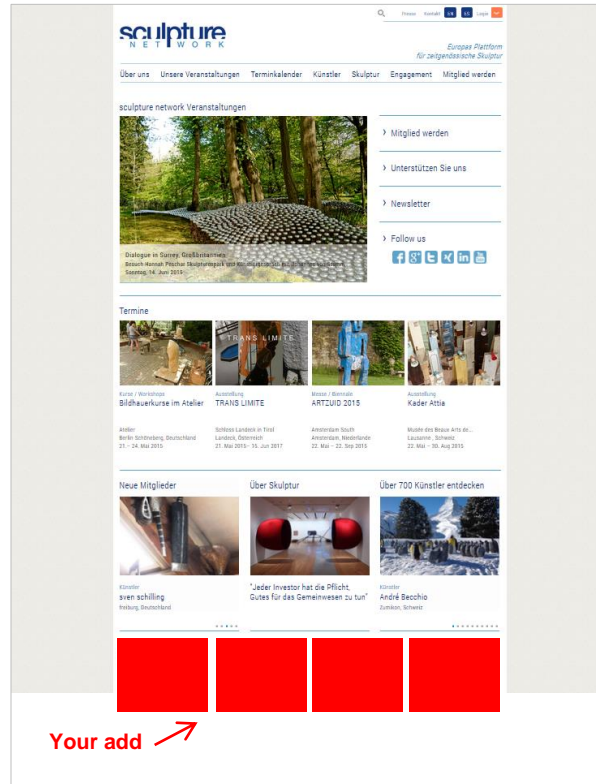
Presse Kontakt DE EN Login

sculpture NETWORK

Europas Plattform für zeitgenössische Skulptur

Über uns Unsere Veranstaltungen Terminkalender Künstler Skulptur Engagement Mitglied werden

sculpture network Veranstaltungen

Dialogue in Surrey, Großbritannien
Besuch Hannah Peschar Skulpturenpark und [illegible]
Sonntag, 14. Juni 2015

› Mitglied werden

› Unterstützen Sie uns

› Newsletter

› Follow us

Termine

TRANS LIMITE

Kurse / Workshops
Bildhauerkurse im Atelier
Atelier
Berlin Schöneberg, Deutschland
21. - 24. Mai 2015

Ausstellung
TRANS LIMITE
Schloss Landeck in Tirol
Landeck, Österreich
21. Mai 2015 - 15. Juni 2017

Messe / Biennale
ARTZUID 2015
Amsterdam South
Amsterdam, Niederlande
22. Mai - 22. Sep 2015

Ausstellung
Kader Attia
Musée des Beaux Arts de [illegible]
Lausanne , Schweiz
22. Mai - 30. Aug 2015

Neue Mitglieder

Künstler
sven schilling
freiburg, Deutschland

Über Skulptur

"Jeder Investor hat die Pflicht, Gutes für das Gemeinwesen zu tun"

Über 700 Künstler entdecken

Künstler
André Becchio
Zumikon, Schweiz

Your add